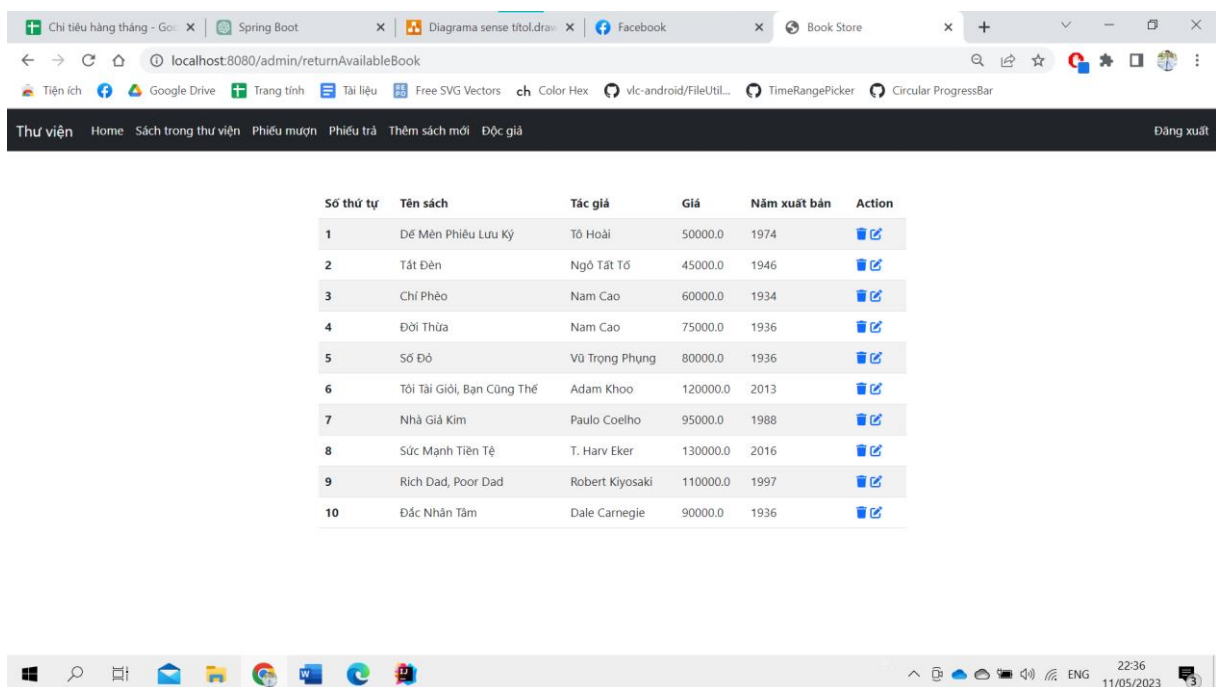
Chi tiêu hàng tháng - Go
Spring Boot
Diagrama sense títol.draw
Facebook
Book Store

localhost:8080/admin/returnAvailableBook

Tiện ích Google Drive Trang tính Tài liệu Free SVG Vectors Color Hex vlc-android/FileUtil... TimeRangePicker Circular ProgressBar

Thư viện Home Sách trong thư viện Phiếu mượn Phiếu trả Thêm sách mới Độc giả Đăng xuất

| Số thứ tự | Tên sách | Tác giả | Giá | Năm xuất bản | Action |
|---|---|---|---|---|---|
| 1 | Dế Mèn Phiêu Lưu Ký | Tô Hoài | 50000.0 | 1974 | |
| 2 | Tắt Đèn | Ngô Tất Tố | 45000.0 | 1946 | |
| 3 | Chí Phèo | Nam Cao | 60000.0 | 1934 | |
| 4 | Đời Thừa | Nam Cao | 75000.0 | 1936 | |
| 5 | Số Đỏ | Vũ Trọng Phụng | 80000.0 | 1936 | |
| 6 | Tôi Tài Giỏi, Bạn Cũng Thế | Adam Khoo | 120000.0 | 2013 | |
| 7 | Nhà Giả Kim | Paulo Coelho | 95000.0 | 1988 | |
| 8 | Sức Mạnh Tiền Tệ | T. Harv Eker | 130000.0 | 2016 | |
| 9 | Rich Dad, Poor Dad | Robert Kiyosaki | 110000.0 | 1997 | |
| 10 | Đắc Nhân Tâm | Dale Carnegie | 90000.0 | 1936 | |

ENG 22:36 11/05/2023 3